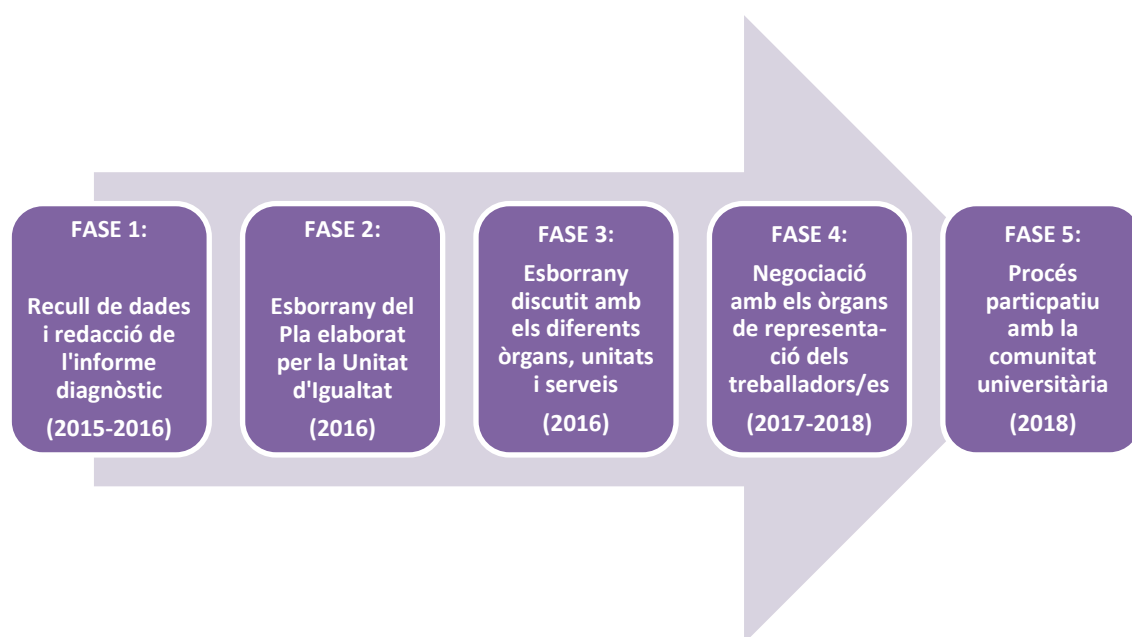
FASE 1:

Recull de dades i redacció de l'informe diagnòstic

(2015-2016)

FASE 2:

Esborrany del Pla elaborat per la Unitat d'Igualtat

(2016)

FASE 3:

Esborrany discutit amb els diferents òrgans, unitats i serveis

(2016)

FASE 4:

Negociació amb els òrgans de representació dels treballadors/es

(2017-2018)

FASE 5:

Procés particpatiu amb la comunitat universitària

(2018)